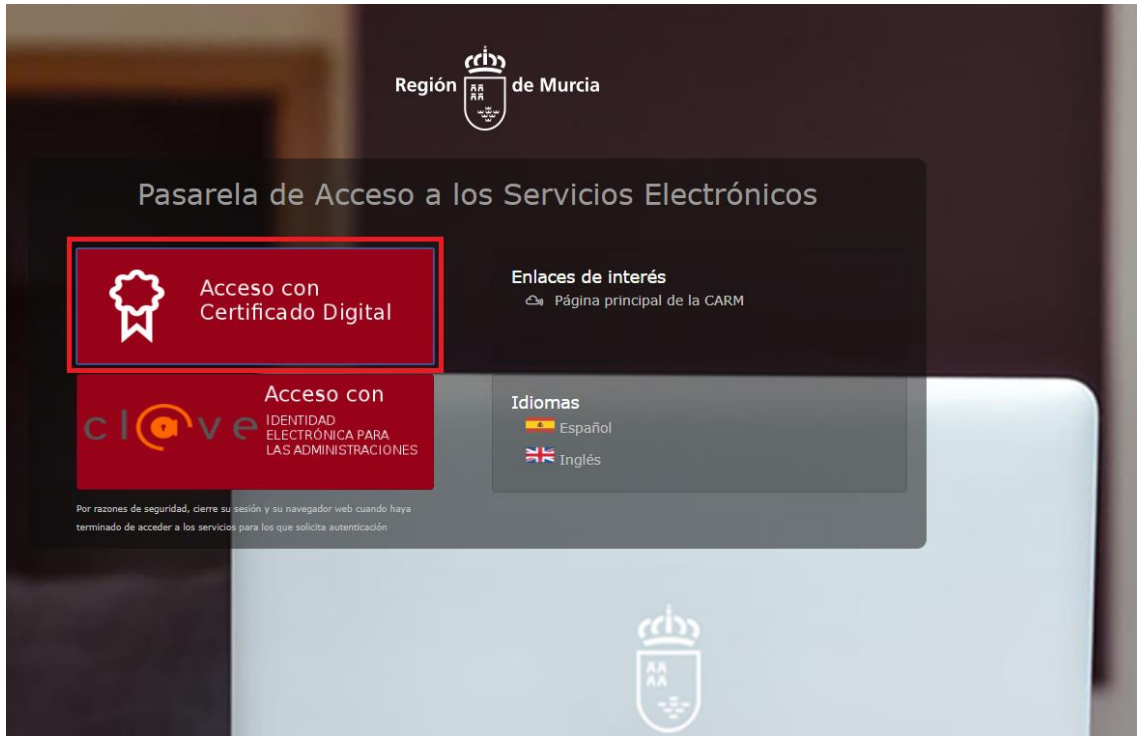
Región de Murcia

Pasarela de Acceso a los Servicios Electrónicos

Acceso con Certificado Digital

Acceso con
cl@ve IDENTIDAD ELECTRÓNICA PARA LAS ADMINISTRACIONES

Por razones de seguridad, cierre su sesión y su navegador web cuando haya terminado de acceder a los servicios para los que solicita autenticación

Enlaces de interés
Página principal de la CARM

Idiomas
Español
Inglés